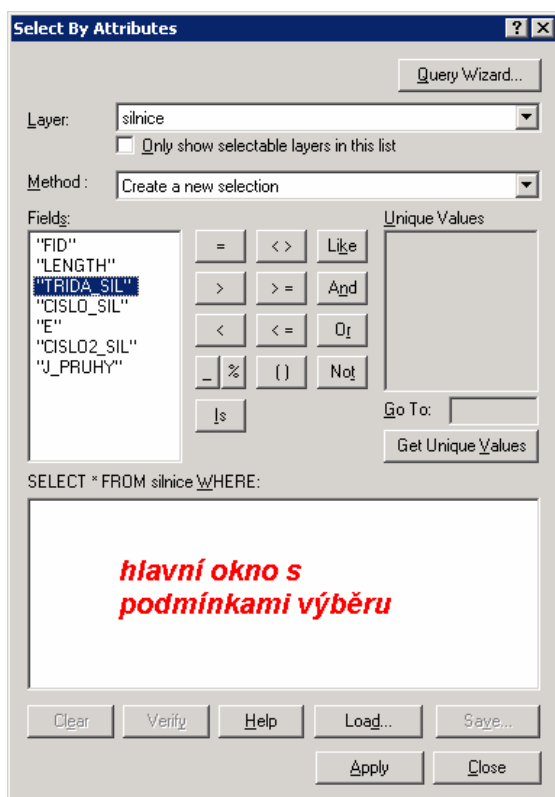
Select By Attributes

?

×

Query Wizard...

Layer: silnice

Only show selectable layers in this list

Method : Create a new selection

Fields:

"FID"
"LENGTH"
"TRIDA_SIL"
"CISLO_SIL"
"E"
"CISLO2_SIL"
"J_PRUHY"

=

<>

Like

>

>=

And

<

<=

Or

_

%

()

Not

Is

Unique Values

Go To:

Get Unique Values

SELECT * FROM silnice WHERE:

hlavní okno s podmínkami výběru

Clear

Verify

Help

Load...

Save...

Apply

Close